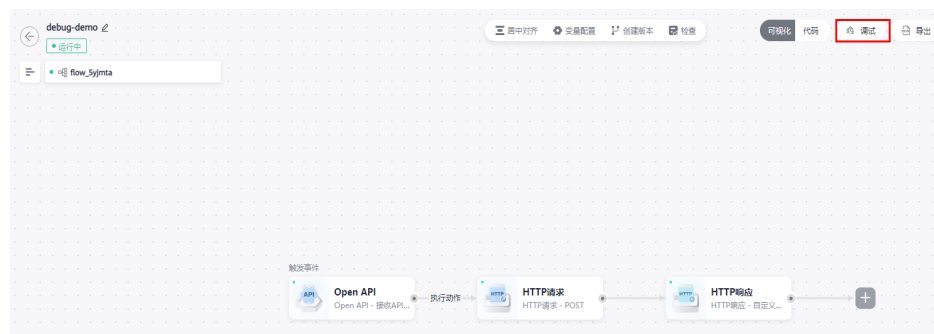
debug-demo
• 运行中

flow_5yjmta

居中对齐 变量配置 创建版本 检查

可视化 代码 调试 导出

触发事件

API Open API
Open API - 接收API...

执行动作

HTTP HTTP请求
HTTP请求 - POST

HTTP HTTP响应
HTTP响应 - 自定义...